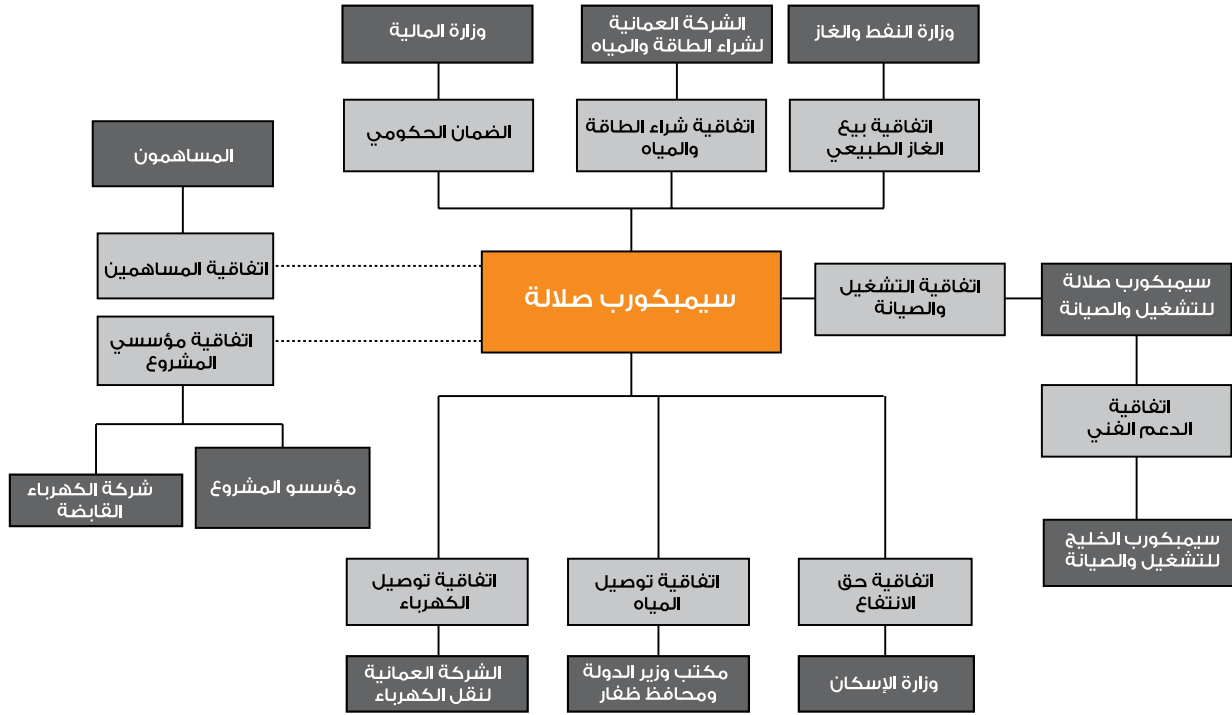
وزارة المالية

الشركة العمانية لشراء الطاقة والمياه

وزارة النفط والغاز

الضمان الحكومي

اتفاقية شراء الطاقة والمياه

اتفاقية بيع الغاز الطبيعي

المساهمون

اتفاقية المساهمين

سيمبكورب صلالة

اتفاقية التشغيل والصيانة

سيمبكورب صلالة للتشغيل والصيانة

اتفاقية مؤسسي المشروع

اتفاقية الدعم الفني

شركة الكهرباء القابضة

مؤسسو المشروع

سيمبكورب الخليج للتشغيل والصيانة

اتفاقية توصيل الكهرباء

اتفاقية توصيل المياه

اتفاقية حق الانتفاع

الشركة العمانية لنقل الكهرباء

مكتب وزير الدولة ومحافظ ظفار

وزارة الإسكان